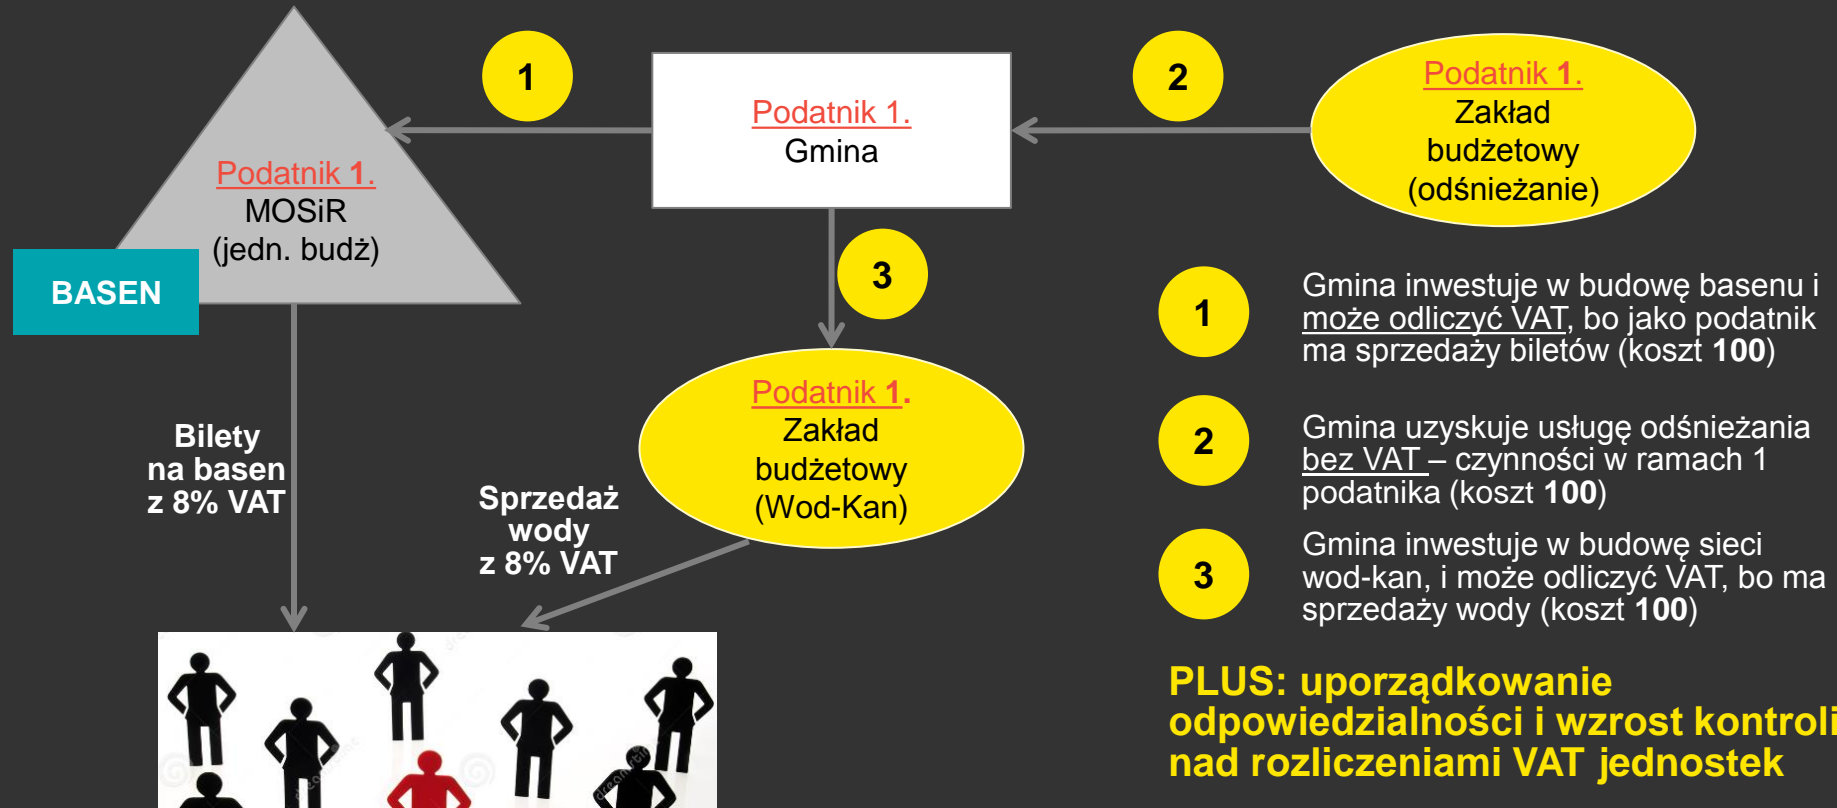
1

Podatnik 1.
Gmina

2

Podatnik 1.
Zakład budżetowy (odśnieżanie)

Podatnik 1.
MOSiR
(jedn. budż)

BASEN

3

Podatnik 1.
Zakład budżetowy (Wod-Kan)

Bilety na basen z 8% VAT

Sprzedaż wody z 8% VAT

1 Gmina inwestuje w budowę basenu i może odliczyć VAT, bo jako podatnik ma sprzedaży biletów (koszt **100**)

2 Gmina uzyskuje usługę odśnieżania bez VAT – czynności w ramach 1 podatnika (koszt **100**)

3 Gmina inwestuje w budowę sieci wod-kan, i może odliczyć VAT, bo ma sprzedaży wody (koszt **100**)

PLUS: uporządkowanie odpowiedzialności i wzrost kontroli nad rozliczeniami VAT jednostek